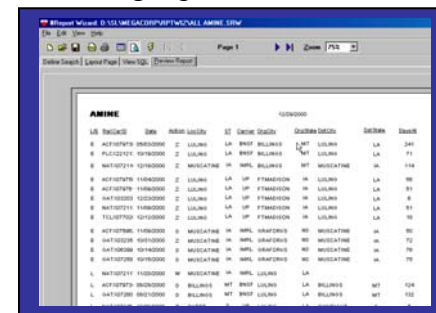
Report Wizard: D:\SL\MEGACORP\RPTWIZ\ALL AMINE.SRW

File Edit View Help

Page 1

Zoom 75%

Define Search | Layout Page | View SQL | Preview Report

AMINE

12/08/2000

| L/E | RailCarID | Date | Action | LocCity | ST | Carrier | OrgCity | OrgState | DstCity | DstState | DaysAt |
|---|---|---|---|---|---|---|---|---|---|---|---|
| E | ACFX07870 | 05/03/2000 | Z | LULING | LA | BNSF | BILLINGS | MT | LULING | LA | 241 |
| E | PLCX22121 | 10/18/2000 | Z | LULING | LA | BNSF | BILLINGS | MT | LULING | LA | 71 |
| E | NATX07211 | 12/16/2000 | Z | MUSCATINE | IA | IMPL | BILLINGS | MT | MUSCATINE | IA | 114 |
| E | ACFX07879 | 11/04/2000 | Z | LULING | LA | UP | FTMADISON | IA | LULING | LA | 56 |
| E | ACFX07878 | 11/09/2000 | Z | LULING | LA | UP | FTMADISON | IA | LULING | LA | 51 |
| E | GATX02203 | 12/03/2000 | Z | LULING | LA | UP | FTMADISON | IA | LULING | LA | 8 |
| E | NATX07211 | 11/02/2000 | Z | LULING | LA | UP | FTMADISON | IA | LULING | LA | 51 |
| E | TCLX07702 | 12/12/2000 | Z | LULING | LA | UP | FTMADISON | IA | LULING | LA | 16 |
| E | ACFX07880 | 11/09/2000 | Z | MUSCATINE | IA | IMPL | URAFORIS | MO | MUSCATINE | IA | 50 |
| E | GATX02235 | 10/01/2000 | Z | MUSCATINE | IA | IMPL | URAFORIS | MO | MUSCATINE | IA | 72 |
| E | GATX08038 | 10/14/2000 | Z | MUSCATINE | IA | IMPL | URAFORIS | MO | MUSCATINE | IA | 70 |
| E | NATX07209 | 10/15/2000 | Z | MUSCATINE | IA | IMPL | URAFORIS | MO | MUSCATINE | IA | 70 |
| L | NATX07211 | 11/20/2000 | W | MUSCATINE | IA | IMPL | LULING | LA | | | |
| L | ACFX07873 | 08/20/2000 | Z | BILLINGS | MT | BNSF | LULING | LA | BILLINGS | MT | 124 |
| L | NATX07200 | 08/21/2000 | Z | BILLINGS | MT | BNSF | LULING | LA | BILLINGS | MT | 132 |